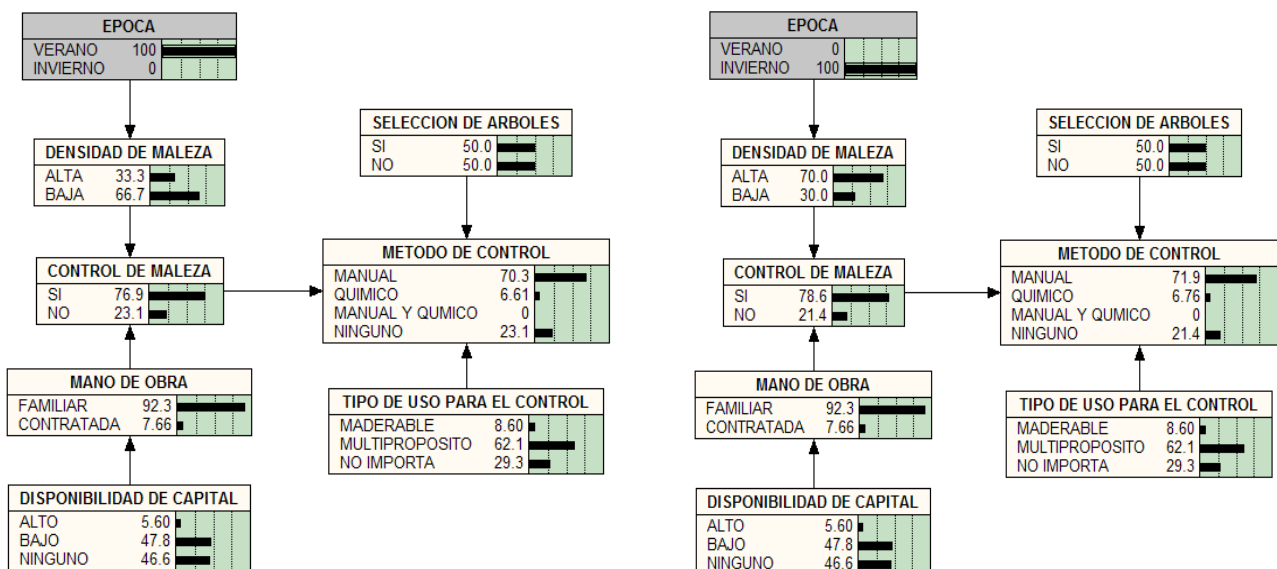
EPOCA
VERANO 100
INVIERNO 0

DENSIDAD DE MALEZA
ALTA 33.3
BAJA 66.7

CONTROL DE MALEZA
SI 76.9
NO 23.1

MANO DE OBRA
FAMILIAR 92.3
CONTRATADA 7.66

DISPONIBILIDAD DE CAPITAL
ALTO 5.60
BAJO 47.8
NINGUNO 46.6

SELECCION DE ARBOLES
SI 50.0
NO 50.0

METODO DE CONTROL
MANUAL 70.3
QUIMICO 6.61
MANUAL Y QUMICO 0
NINGUNO 23.1

TIPO DE USO PARA EL CONTROL
MADERABLE 8.60
MULTIPROPOSITO 62.1
NO IMPORTA 29.3

EPOCA
VERANO 0
INVIERNO 100

DENSIDAD DE MALEZA
ALTA 70.0
BAJA 30.0

CONTROL DE MALEZA
SI 78.6
NO 21.4

MANO DE OBRA
FAMILIAR 92.3
CONTRATADA 7.66

DISPONIBILIDAD DE CAPITAL
ALTO 5.60
BAJO 47.8
NINGUNO 46.6

SELECCION DE ARBOLES
SI 50.0
NO 50.0

METODO DE CONTROL
MANUAL 71.9
QUIMICO 6.76
MANUAL Y QUMICO 0
NINGUNO 21.4

TIPO DE USO PARA EL CONTROL
MADERABLE 8.60
MULTIPROPOSITO 62.1
NO IMPORTA 29.3